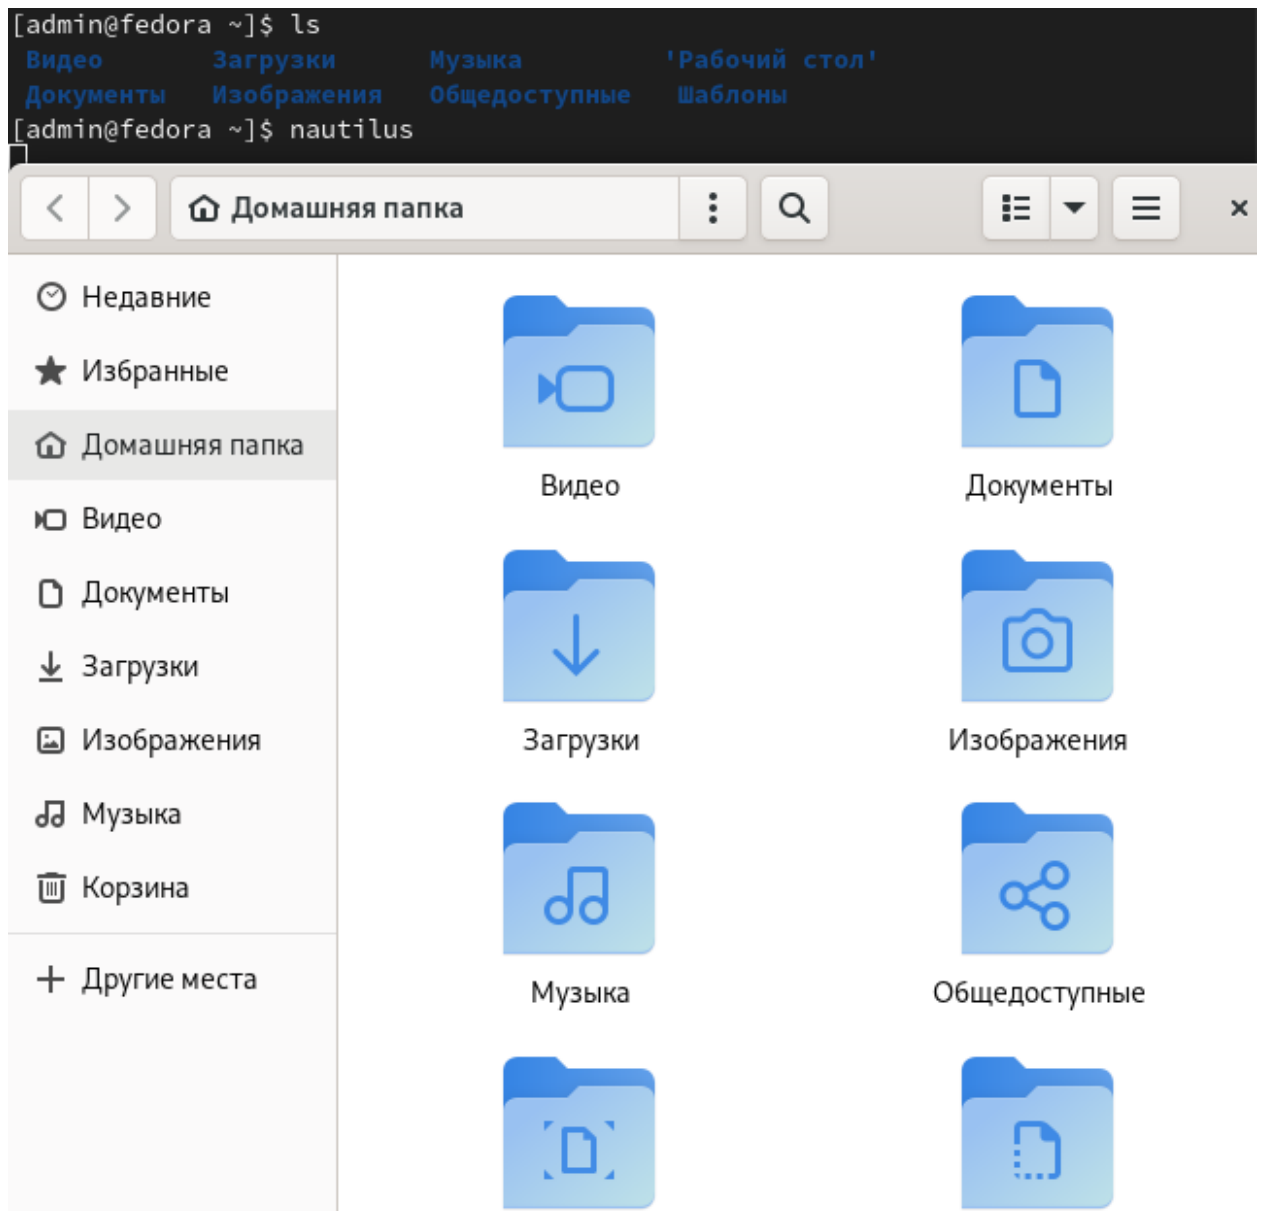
[admin@fedora ~]$ ls
Видео Загрузки Музыка 'Рабочий стол'
Документы Изображения Общедоступные Шаблоны
[admin@fedora ~]$ nautilus

Домашняя папка

Недавние
Избранные
Домашняя папка
Видео
Документы
Загрузки
Изображения
Музыка
Корзина
Другие места

Видео
Документы
Загрузки
Изображения
Музыка
Общедоступные